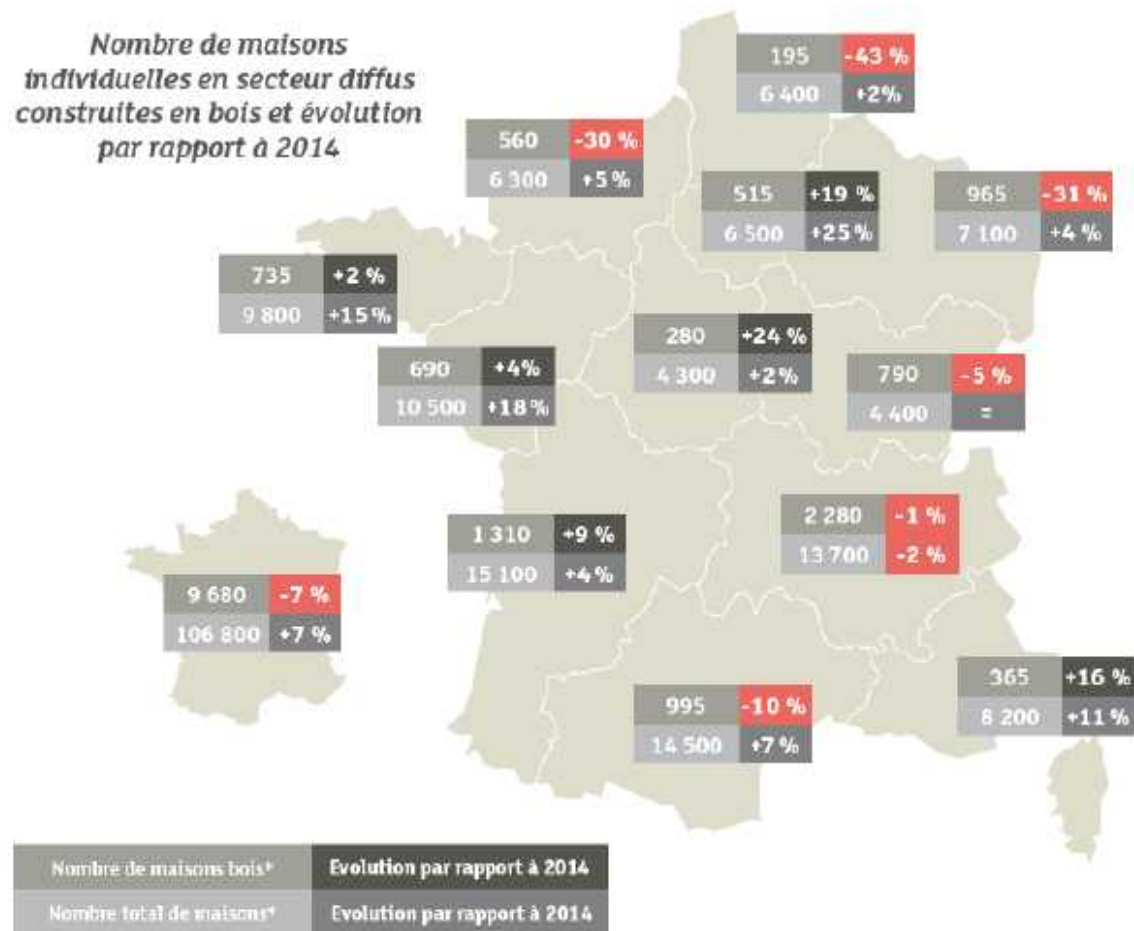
Nombre de maisons individuelles en secteur diffus construites en bois et évolution par rapport à 2014

| 195 | -43 % |
|---|---|
| 6 400 | +2% |

| 560 | -30 % |
|---|---|
| 6 300 | +5 % |

| 515 | +19 % |
|---|---|
| 6 500 | +25 % |

| 965 | -31 % |
|---|---|
| 7 100 | +4 % |

| 735 | +2 % |
|---|---|
| 9 800 | +15 % |

| 280 | +24 % |
|---|---|
| 4 300 | +2% |

| 690 | +4% |
|---|---|
| 10 500 | +18 % |

| 790 | -5 % |
|---|---|
| 4 400 | = |

| 1 310 | +9 % |
|---|---|
| 15 100 | +4% |

| 2 280 | -1 % |
|---|---|
| 13 700 | -2 % |

| 9 680 | -7 % |
|---|---|
| 106 800 | +7 % |

| 365 | +16 % |
|---|---|
| 8 200 | +11 % |

| 995 | -10 % |
|---|---|
| 14 500 | +7 % |

| Nombre de maisons bois* | Evolution par rapport à 2014 |
|---|---|
| Nombre total de maisons* | Evolution par rapport à 2014 |